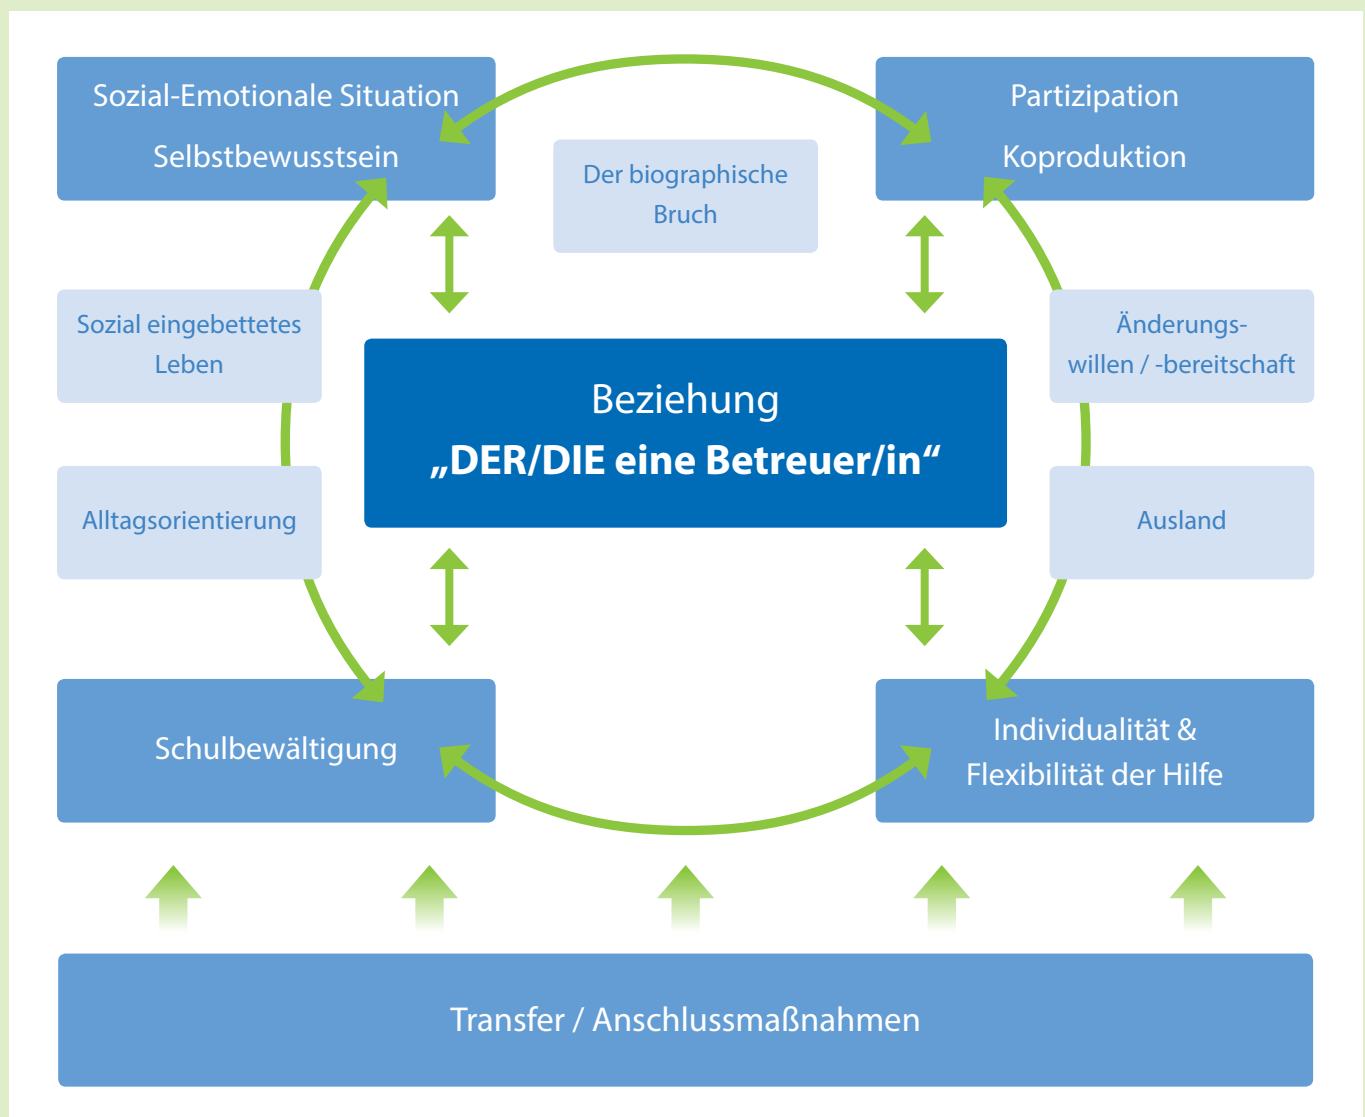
Sozial-Emotionale Situation
Selbstbewusstsein

Der biographische Bruch

Partizipation
Koproduktion

Sozial eingebettetes Leben

Änderungswillen / -bereitschaft

Beziehung
„DER/DIE eine Betreuer/in“

Alltagsorientierung

Ausland

Schulbewältigung

Individualität & Flexibilität der Hilfe

Transfer / Anschlussmaßnahmen